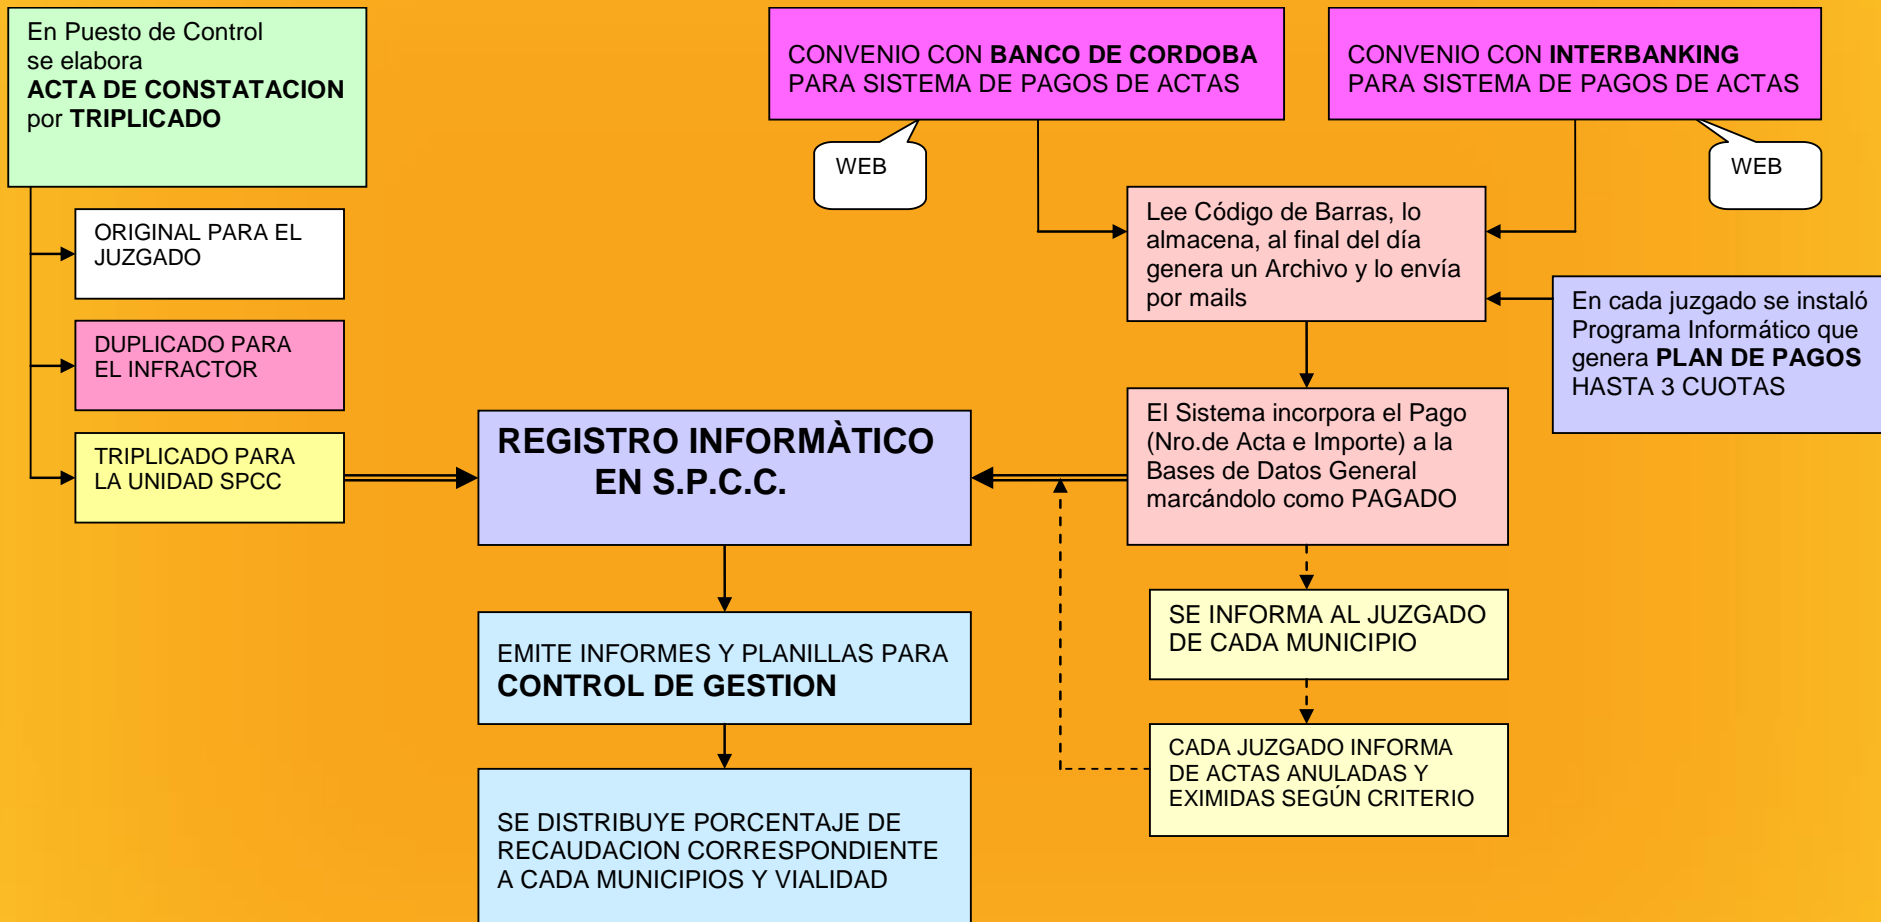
En Puesto de Control se elabora **ACTA DE CONSTATACION** por **TRIPLICADO**

ORIGINAL PARA EL JUZGADO

DUPLICADO PARA EL INFRACTOR

TRIPLICADO PARA LA UNIDAD SPCC

CONVENIO CON **BANCO DE CORDOBA** PARA SISTEMA DE PAGOS DE ACTAS

CONVENIO CON **INTERBANKING** PARA SISTEMA DE PAGOS DE ACTAS

WEB

WEB

Lee Código de Barras, lo almacena, al final del día genera un Archivo y lo envía por mails

En cada juzgado se instaló Programa Informático que genera **PLAN DE PAGOS** HASTA 3 CUOTAS

REGISTRO INFORMÀTICO EN S.P.C.C.

El Sistema incorpora el Pago (Nro.de Acta e Importe) a la Bases de Datos General marcándolo como PAGADO

EMITE INFORMES Y PLANILLAS PARA **CONTROL DE GESTION**

SE INFORMA AL JUZGADO DE CADA MUNICIPIO

CADA JUZGADO INFORMA DE ACTAS ANULADAS Y EXIMIDAS SEGÚN CRITERIO

SE DISTRIBUYE PORCENTAJE DE RECAUDACION CORRESPONDIENTE A CADA MUNICIPIOS Y VIALIDAD